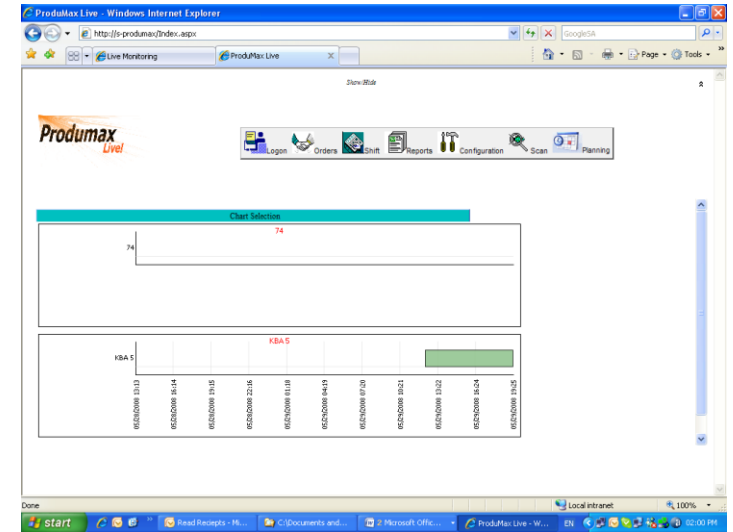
ProduMax Live - Windows Internet Explorer

http://s-produmax/Index.aspx

GoogleSA

Live Monitoring

ProduMax Live

Page

Tools

Show/Hide

Produmax Live!

Logon

Orders

Shift

Reports

Configuration

Scan

Planning

Chart Selection

74

74

KBA 5

KBA 5

05/28/2008 13:13

05/28/2008 16:14

05/28/2008 19:15

05/28/2008 22:16

05/29/2008 01:18

05/29/2008 04:19

05/29/2008 07:20

05/29/2008 10:21

05/29/2008 13:22

05/29/2008 16:24

05/29/2008 19:25

Done

Local intranet

100%

start

Read Reciepts - Mi...

C:\Documents and...

2 Microsoft Offic...

ProduMax Live - W...

EN

02:00 PM